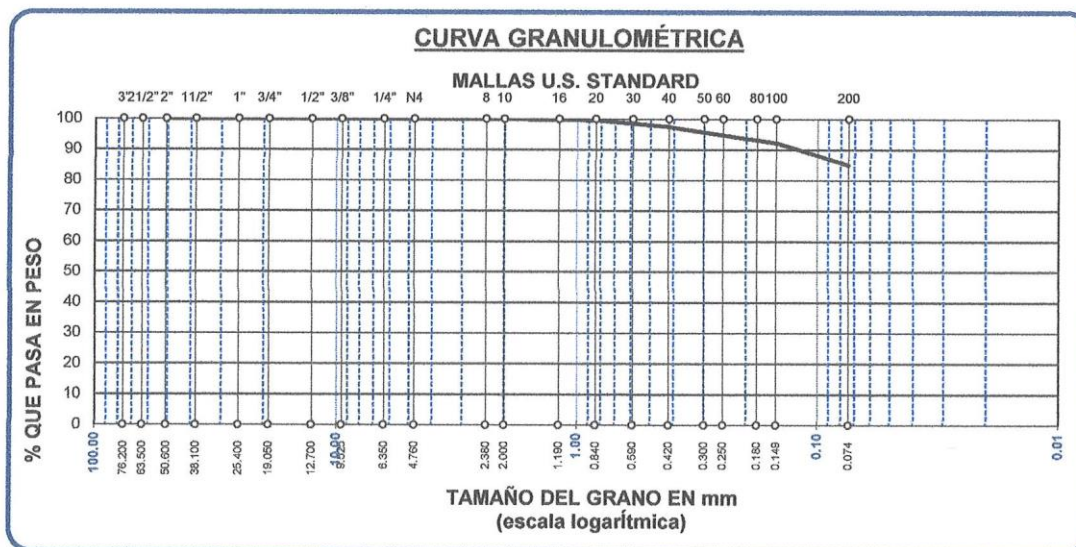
CURVA GRANULOMÉTRICA

MALLAS U.S. STANDARD

3" 21/2" 2" 11/2" 1" 3/4" 1/2" 3/8" 1/4" N4 8 10 16 20 30 40 50 60 80 100 200

100
90
80
70
60
50
40
30
20
10
0

% QUE PASA EN PESO

100.00 76.200 63.500 50.600 38.100 25.400 19.050 12.700 10.00 9.525 6.350 4.760 2.380 2.000 1.190 1.00 0.840 0.590 0.420 0.300 0.250 0.180 0.149 0.10 0.074 0.01

TAMAÑO DEL GRANO EN mm
(escala logarítmica)